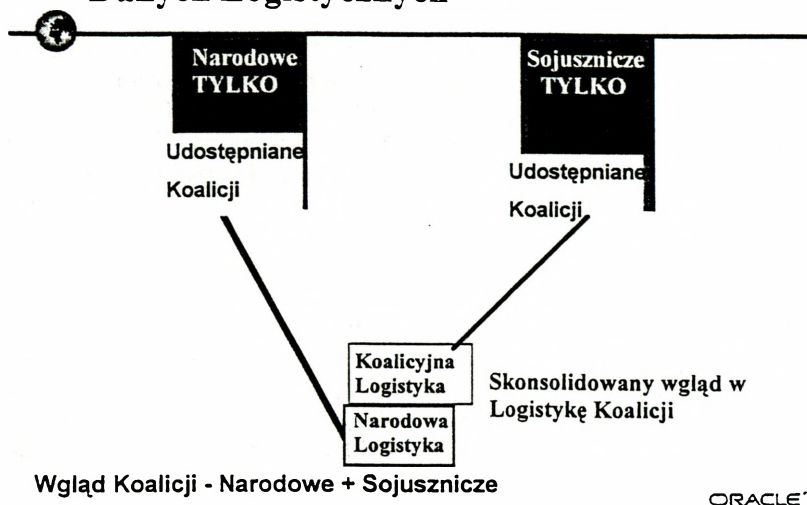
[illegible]

Narodowe TYLKO

Udostępniane Koalicji

Sojusznicze TYLKO

Udostępniane Koalicji

Koalicyjna Logistyka

Narodowa Logistyka

Skonsolidowany wgląd w Logistykę Koalicji

Wgląd Koalicji - Narodowe + Sojusznicze

ORACLE